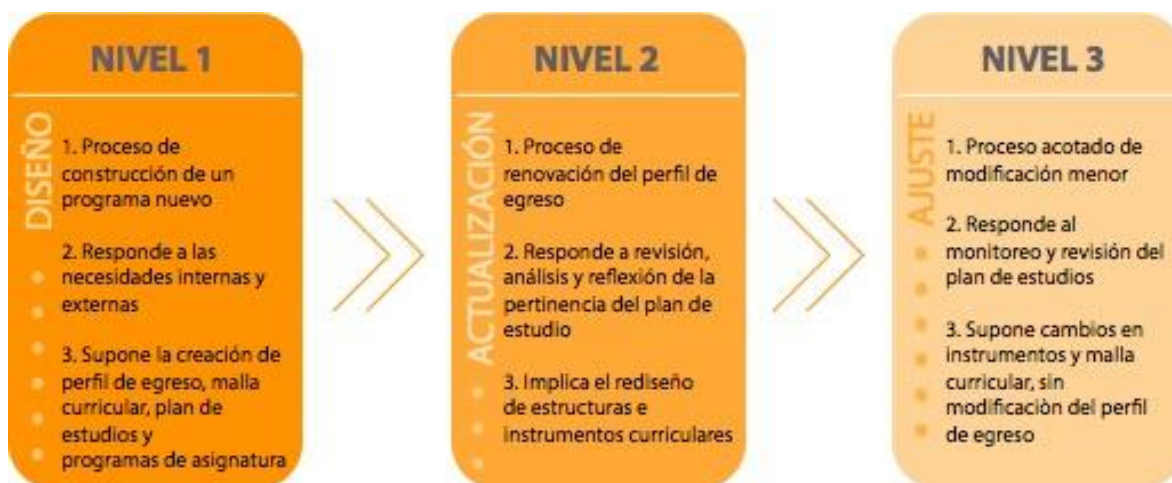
NIVEL 1

DISEÑO

1. Proceso de construcción de un programa nuevo

2. Responde a las necesidades internas y externas

3. Supone la creación de perfil de egreso, malla curricular, plan de estudios y programas de asignatura

NIVEL 2

ACTUALIZACIÓN

1. Proceso de renovación del perfil de egreso

2. Responde a revisión, análisis y reflexión de la pertinencia del plan de estudio

3. Implica el rediseño de estructuras e instrumentos curriculares

NIVEL 3

AJUSTE

1. Proceso acotado de modificación menor

2. Responde al monitoreo y revisión del plan de estudios

3. Supone cambios en instrumentos y malla curricular, sin modificaciòn del perfil de egreso